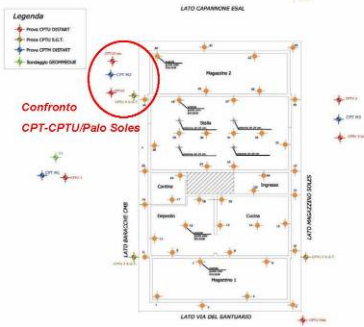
Legenda

Prova CPTU DISTART
Prova CPTU S.G.T.
Prova CPTM DISTART
Sondaggio GEOMREGIE

LATO CAPANNONE ESAL

Confronto
CPT-CPTU/Palo Soles

Magazzino 2

Stalla

Cantina

Ingresso

Deposito

Cucina

Magazzino 1

LATO BARACCHE OMI

LATO MAGAZZINO SOLES

LATO VIA DEL SANTUARIO